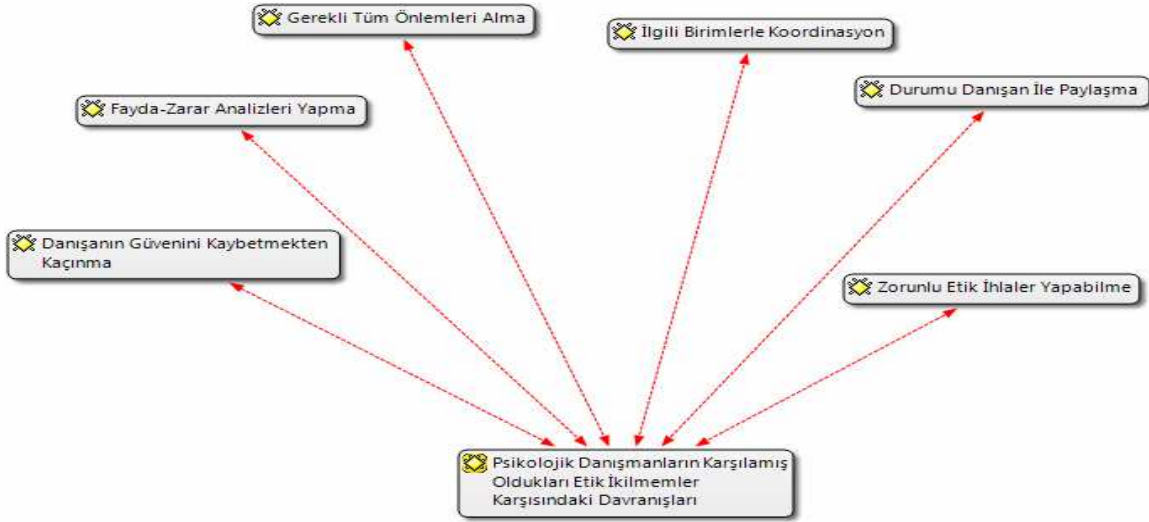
Gerekli Tüm Önlemleri Alma

İlgili Birimlerle Koordinasyon

Fayda-Zarar Analizleri Yapma

Durumu Danışan İle Paylaşma

Danışanın Güvenini Kaybetmekten Kaçınma

Zorunlu Etik İhlaler Yapabilme

Psikolojik Danışmanların Karşılamış Oldukları Etik İkilmemler Karşısındaki Davranışları